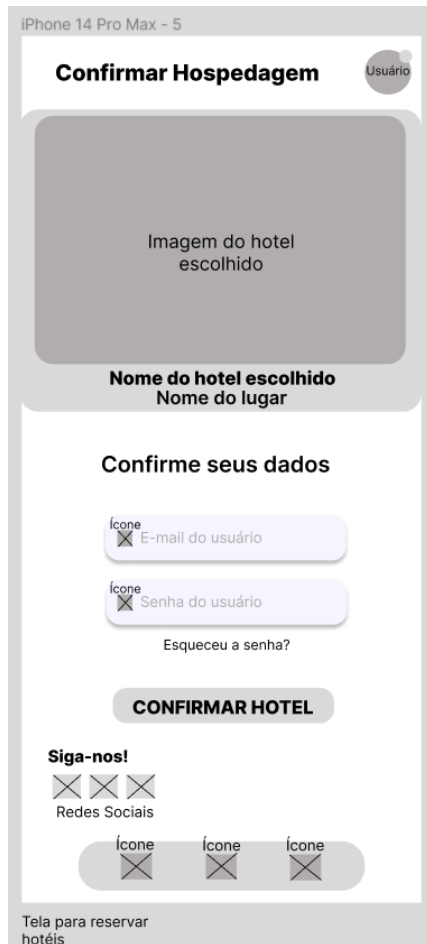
iPhone 14 Pro Max - 5

Confirmar Hospedagem

Usuário

Imagem do hotel escolhido

Nome do hotel escolhido
Nome do lugar

Confirme seus dados

Ícone
E-mail do usuário

Ícone
Senha do usuário

Esqueceu a senha?

CONFIRMAR HOTEL

Siga-nos!

Redes Sociais

Ícone
Ícone
Ícone

Tela para reservar hotéis